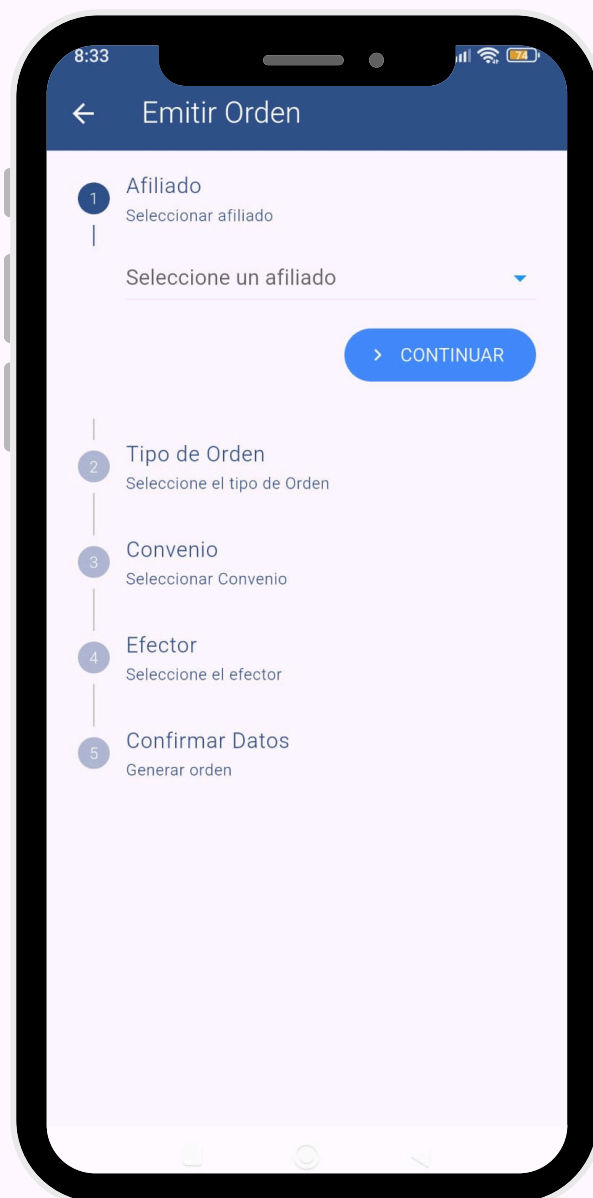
8:33

74

Emitir Orden

1
Afiliado
Seleccionar afiliado

Seleccione un afiliado

CONTINUAR

2
Tipo de Orden
Seleccione el tipo de Orden

3
Convenio
Seleccionar Convenio

4
Efector
Seleccione el efector

5
Confirmar Datos
Generar orden